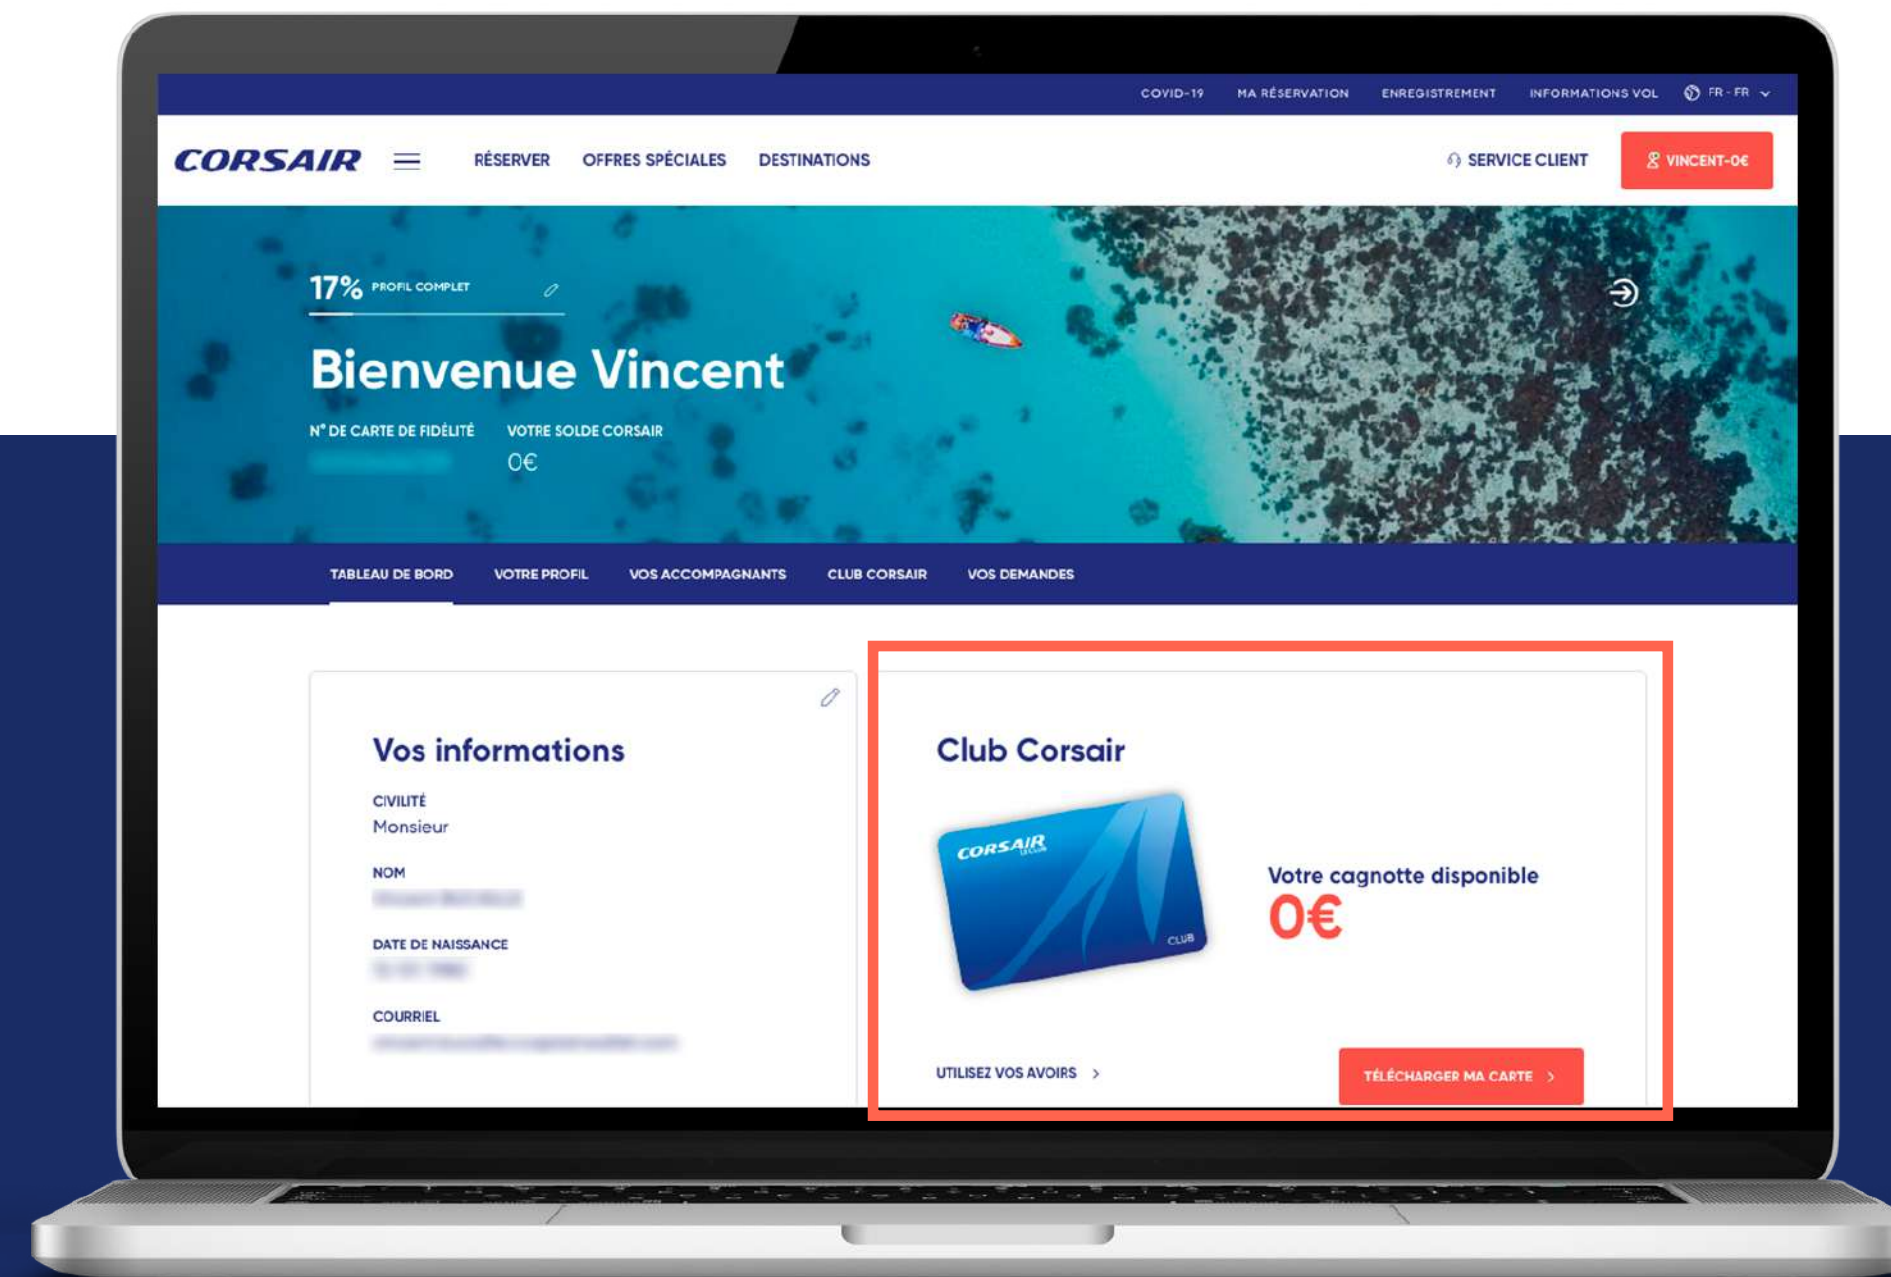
COVID-19 MA RÉSERVATION ENREGISTREMENT INFORMATIONS VOL FR - FR

CORSAIR RÉSERVER OFFRES SPÉCIALES DESTINATIONS SERVICE CLIENT VINCENT-0€

17% PROFIL COMPLET

Bienvenue Vincent

N° DE CARTE DE FIDÉLITÉ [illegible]

VOTRE SOLDE CORSAIR 0€

TABLEAU DE BORD VOTRE PROFIL VOS ACCOMPAGNANTS CLUB CORSAIR VOS DEMANDES

Vos informations

CIVILITÉ
Monsieur

NOM
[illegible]

DATE DE NAISSANCE
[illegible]

COURRIEL
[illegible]

Club Corsair

CORSAIR LE CLUB
CLUB

Votre cagnotte disponible
0€

UTILISEZ VOS AVOIRS >

TÉLÉCHARGER MA CARTE >